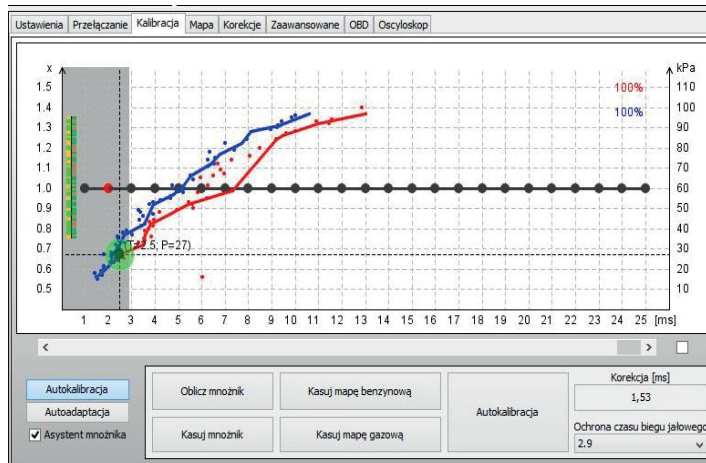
Ustawienia | Przełączanie | Kalibracja | Mapa | Korekcje | Zaawansowane | OBD | Oscyloskop

x
1.5
1.4
1.3
1.2
1.1
1.0
0.9
0.8
0.7
0.6
0.5

kPa
110
100
90
80
70
60
50
40
30
20
10

100%
100%

(T=2.5, P=27)

1 2 3 4 5 6 7 8 9 10 11 12 13 14 15 16 17 18 19 20 21 22 23 24 25 [ms]

<
>

Autokalibracja
Autoadaptacja
☑ Asystent mnożnika

Oblicz mnożnik
Kasuj mapę benzynową
Kasuj mnożnik
Kasuj mapę gazową
Autokalibracja

Korekcja [ms]
1,53
Ochrona czasu biegu jałowego
2.9